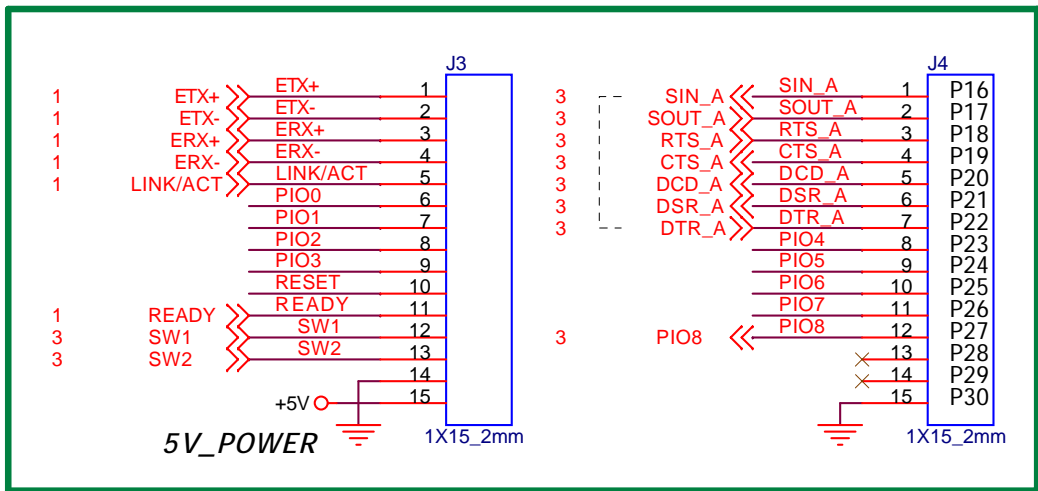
J3

| | | | |
|---|---|---|---|
| 1 | ETX+ | ETX+ | 1 |
| 1 | ETX- | ETX- | 2 |
| 1 | ERX+ | ERX+ | 3 |
| 1 | ERX- | ERX- | 4 |
| 1 | LINK/ACT | LINK/ACT | 5 |
| | | PIO0 | 6 |
| | | PIO1 | 7 |
| | | PIO2 | 8 |
| | | PIO3 | 9 |
| | | RESET | 10 |
| 1 | READY | READY | 11 |
| 3 | SW1 | SW1 | 12 |
| 3 | SW2 | SW2 | 13 |
| | | | 14 |
| | +5V | | 15 |

5V_POWER

1X15_2mm

J4

| | | | | |
|---|---|---|---|---|
| 3 | SIN_A | SIN_A | 1 | P16 |
| 3 | SOUT_A | SOUT_A | 2 | P17 |
| 3 | RTS_A | RTS_A | 3 | P18 |
| 3 | CTS_A | CTS_A | 4 | P19 |
| 3 | DCD_A | DCD_A | 5 | P20 |
| 3 | DSR_A | DSR_A | 6 | P21 |
| 3 | DTR_A | DTR_A | 7 | P22 |
| | | PIO4 | 8 | P23 |
| | | PIO5 | 9 | P24 |
| | | PIO6 | 10 | P25 |
| | | PIO7 | 11 | P26 |
| 3 | PIO8 | PIO8 | 12 | P27 |
| | | | 13 | P28 |
| | | | 14 | P29 |
| | | | 15 | P30 |

1X15_2mm